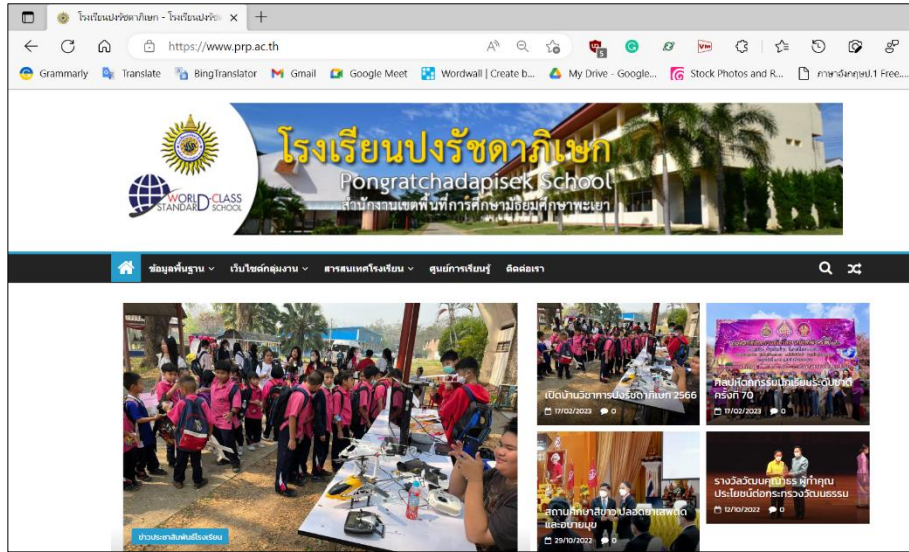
โรงเรียนปงรัชดาภิเษก - โรงเรียนปงรัชฯ ×
https://www.prp.ac.th
Grammarly Translate BingTranslator Gmail Google Meet Wordwall | Create b... My Drive - Google... Stock Photos and R... ภาษาอังกฤษม.1 Free...

WORLD-CLASS STANDARD SCHOOL
โรงเรียนปงรัชดาภิเษก
Pongratchadapisek School
สำนักงานเขตพื้นที่การศึกษามัธยมศึกษาพะเยา

ข้อมูลพื้นฐาน เว็บไซต์กลุ่มงาน สารสนเทศโรงเรียน ศูนย์การเรียนรู้ ติดต่อเรา

ข่าวประชาสัมพันธ์โรงเรียน

เปิดบ้านวิชาการปงรัชดาภิเษก 2566
17/02/2023 0

ศิลปหัตถกรรมนักเรียนระดับชาติ ครั้งที่ 70
17/02/2023 0

สถานศึกษาสีขาว ปลอดยาเสพติดและอบายมุข
29/10/2022 0

รางวัลวัฒนคุณาธร ผู้ทำคุณประโยชน์ต่อกระทรวงวัฒนธรรม
12/10/2022 0